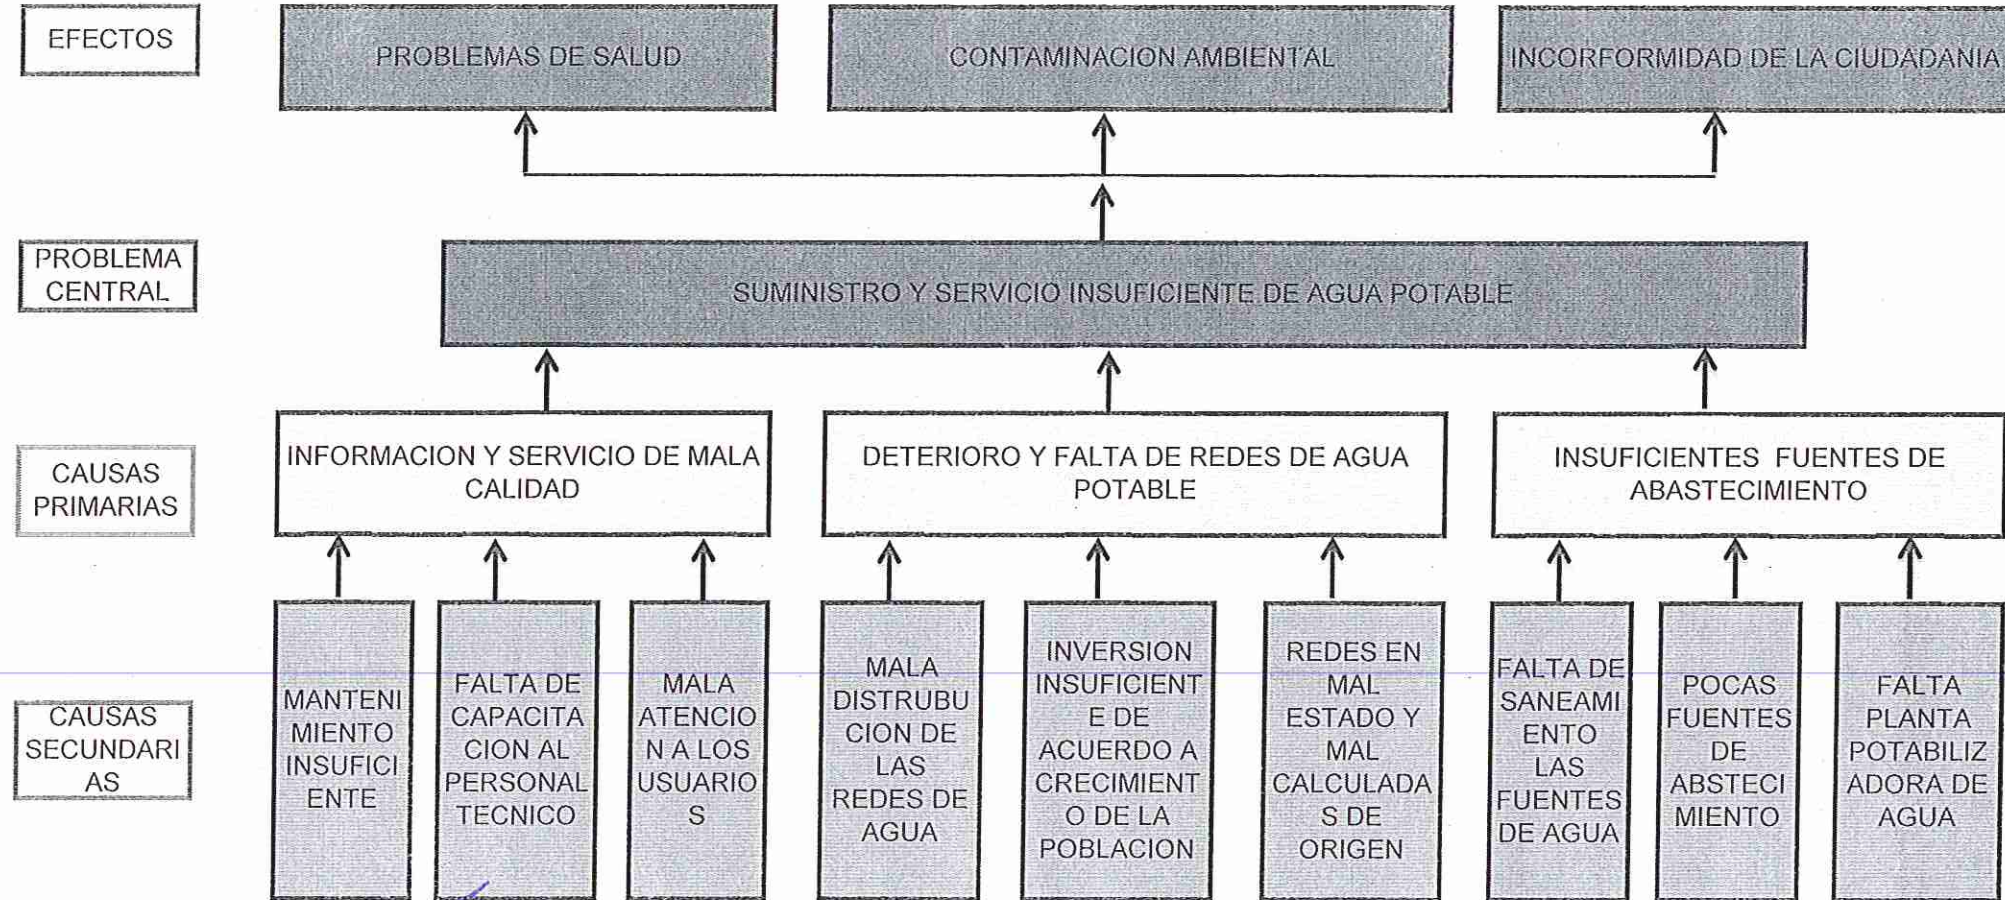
EFECTOS

PROBLEMAS DE SALUD

CONTAMINACION AMBIENTAL

INCORFORMIDAD DE LA CIUDADANIA

PROBLEMA CENTRAL

SUMINISTRO Y SERVICIO INSUFICIENTE DE AGUA POTABLE

CAUSAS PRIMARIAS

INFORMACION Y SERVICIO DE MALA CALIDAD

DETERIORO Y FALTA DE REDES DE AGUA POTABLE

INSUFICIENTES FUENTES DE ABASTECIMIENTO

CAUSAS SECUNDARIAS

MANTENIMIENTO INSUFICIENTE

FALTA DE CAPACITACION AL PERSONAL TECNICO

MALA ATENCION A LOS USUARIOS

MALA DISTRUBUCION DE LAS REDES DE AGUA

INVERSION INSUFICIENTE DE ACUERDO A CRECIMIENTO DE LA POBLACION

REDES EN MAL ESTADO Y MAL CALCULADAS DE ORIGEN

FALTA DE SANEAMIENTO LAS FUENTES DE AGUA

POCAS FUENTES DE ABSTECIMIENTO

FALTA PLANTA POTABILIZADORA DE AGUA